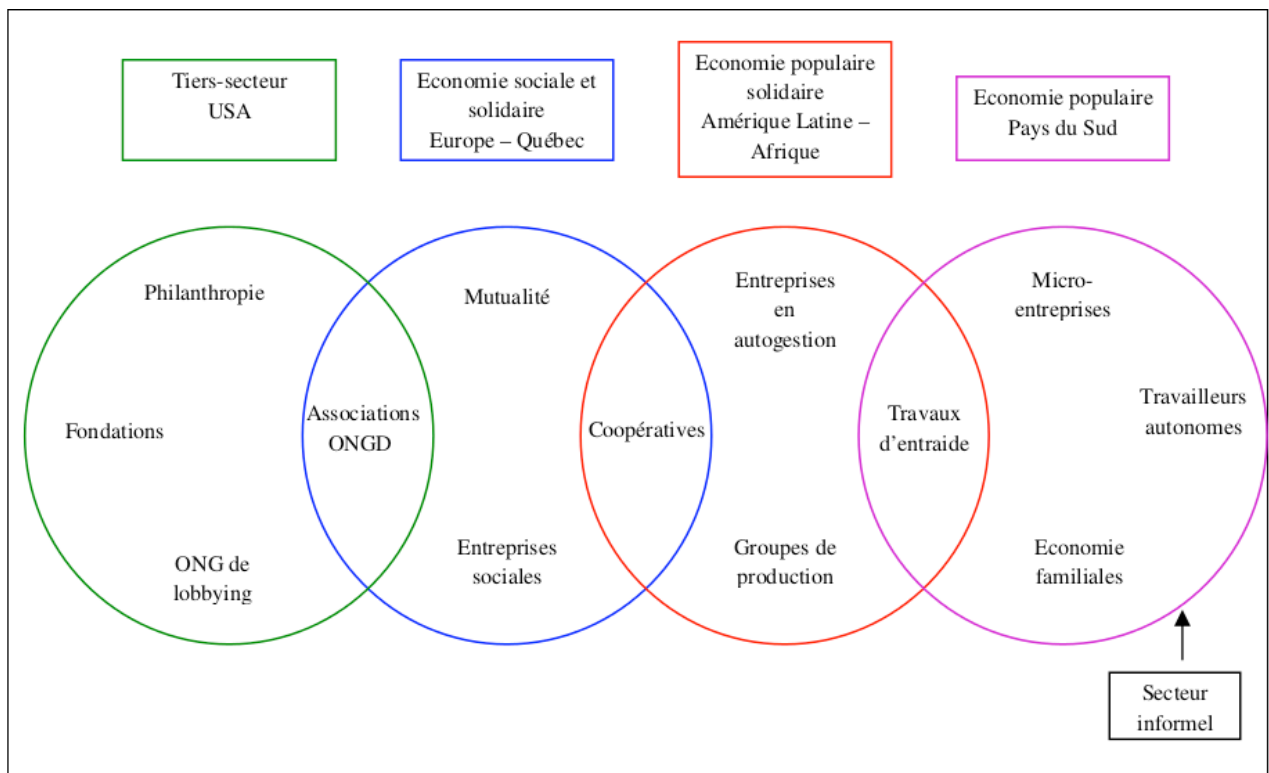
Tiers-secteur
USA

Economie sociale et solidaire
Europe – Québec

Economie populaire solidaire
Amérique Latine – Afrique

Economie populaire
Pays du Sud

Philanthropie

Fondations

ONG de lobbying

Associations
ONGD

Mutualité

Entreprises sociales

Coopératives

Entreprises en autogestion

Groupes de production

Travaux d'entraide

Micro-entreprises

Travailleurs autonomes

Economie familiales

Secteur informel